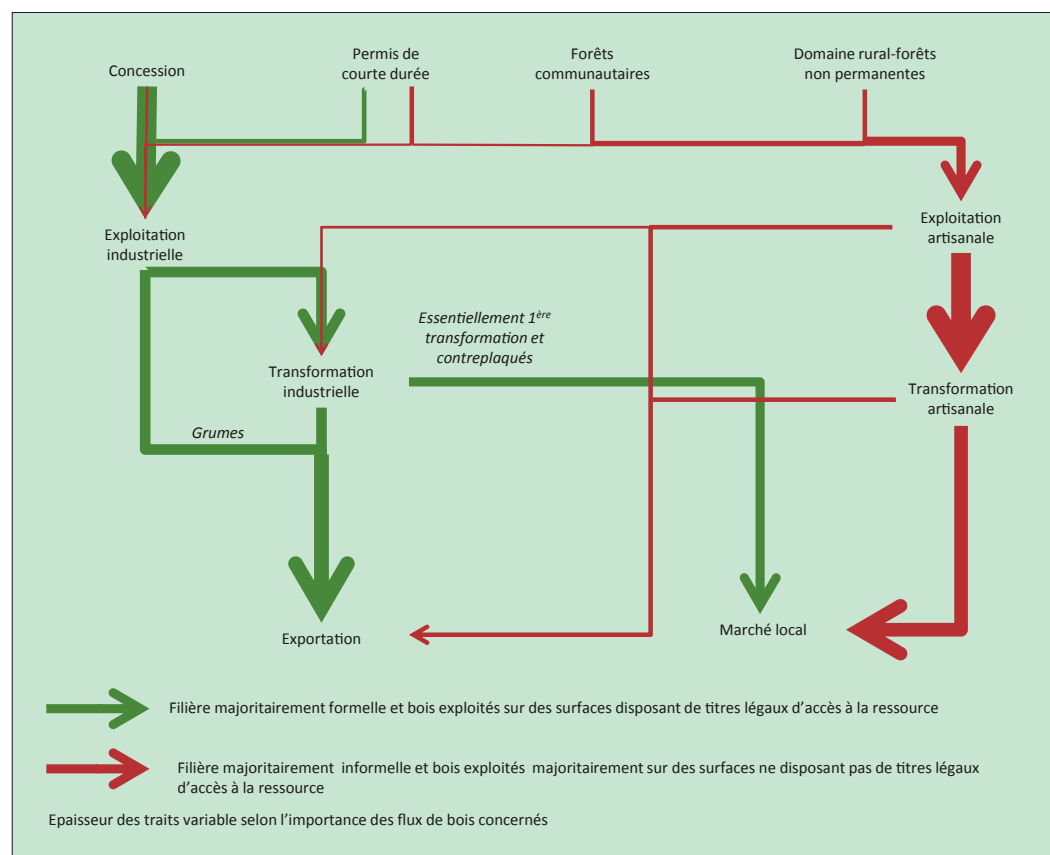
Concession

Permis de courte durée

Forêts communautaires

Domaine rural-forêts non permanentes

Exploitation industrielle

Exploitation artisanale

Essentiellement 1$^{ère}$ transformation et contreplaqués

Transformation industrielle

Transformation artisanale

Grumes

Exportation

Marché local

Filière majoritairement formelle et bois exploités sur des surfaces disposant de titres légaux d’accès à la ressource

Filière majoritairement informelle et bois exploités majoritairement sur des surfaces ne disposant pas de titres légaux d’accès à la ressource

Epaisseur des traits variable selon l’importance des flux de bois concernés